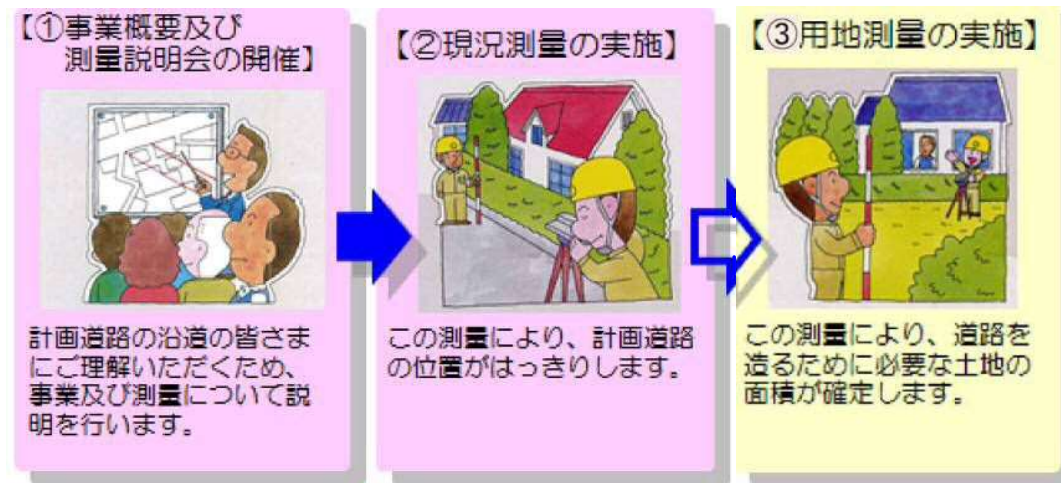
【①事業概要及び測量説明会の開催】

計画道路の沿道の皆さまにご理解いただくため、事業及び測量について説明を行います。

【②現況測量の実施】

この測量により、計画道路の位置がはっきりします。

【③用地測量の実施】

この測量により、道路を造るために必要な土地の面積が確定します。